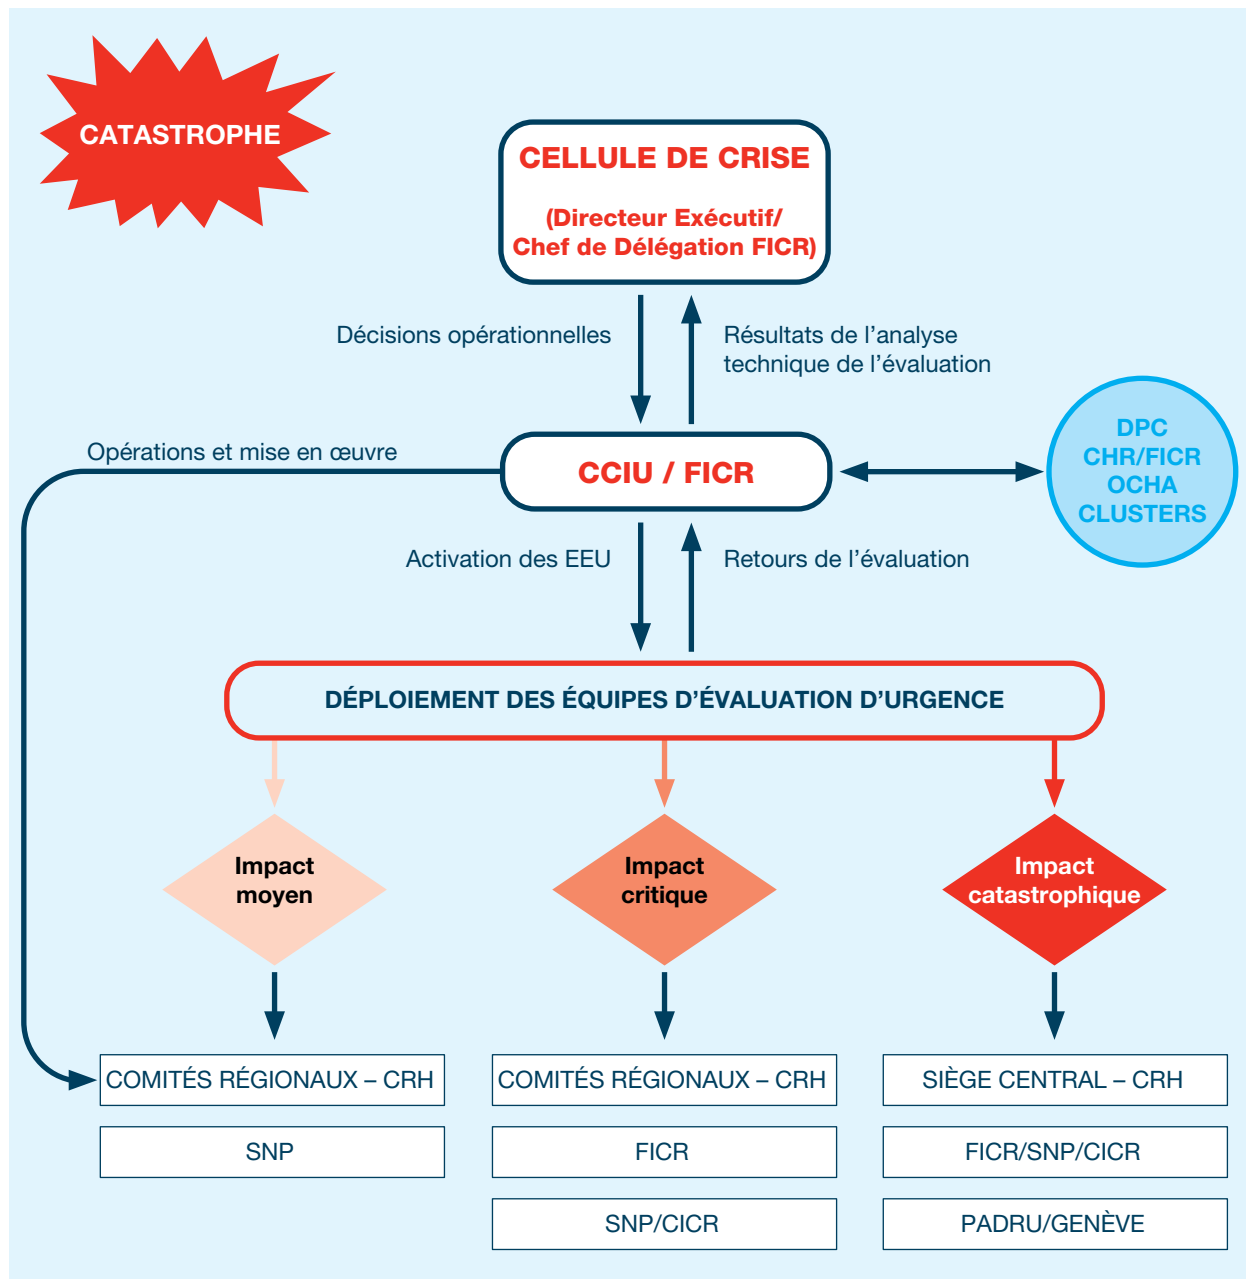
CATASTROPHE

CELLULE DE CRISE

(Directeur Exécutif/ Chef de Délégation FICR)

Décisions opérationnelles

Résultats de l’analyse technique de l’évaluation

Opérations et mise en œuvre

CCIU / FICR

DPC
CHR/FICR
OCHA
CLUSTERS

Activation des EEU

Retours de l’évaluation

DÉPLOIEMENT DES ÉQUIPES D’ÉVALUATION D’URGENCE

Impact moyen

Impact critique

Impact catastrophique

COMITÉS RÉGIONAUX – CRH

SNP

COMITÉS RÉGIONAUX – CRH

FICR

SNP/CICR

SIÈGE CENTRAL – CRH

FICR/SNP/CICR

PADRU/GENÈVE